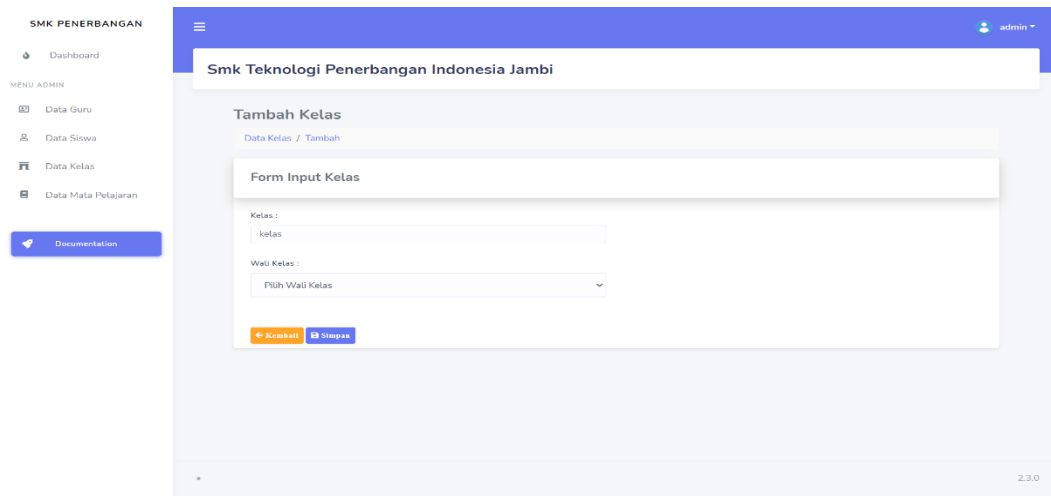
SMK PENERBANGAN

Dashboard

MENU ADMIN

Data Guru

Data Siswa

Data Kelas

Data Mata Pelajaran

Documentation

admin

Smk Teknologi Penerbangan Indonesia Jambi

Tambah Kelas

Data Kelas / Tambah

Form Input Kelas

Kelas :

kelas

Wali Kelas :

Pilih Wali Kelas

← Kembali

Simpan

2.3.0